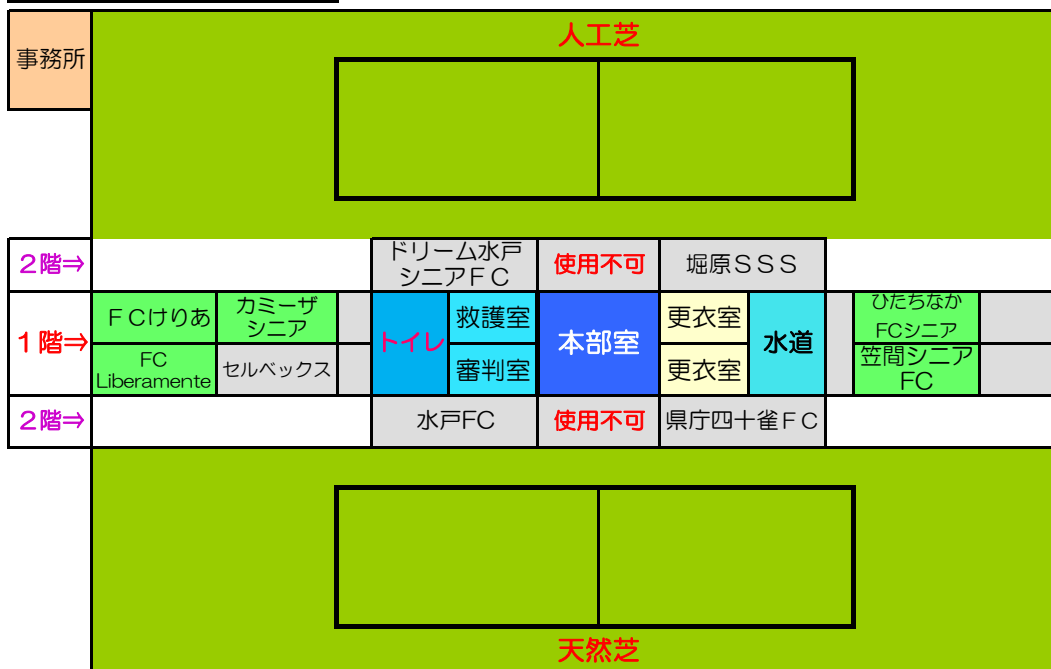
事務所

人工芝

２階⇒

ドリーム水戸シニアＦＣ

使用不可

堀原ＳＳＳ

１階⇒

ＦＣけりあ

カミーザシニア

FC Liberamente

セルベックス

トイレ

救護室

審判室

本部室

更衣室

更衣室

水道

ひたちなかFCシニア

笠間シニアFC

２階⇒

水戸FC

使用不可

県庁四十雀ＦＣ

天然芝